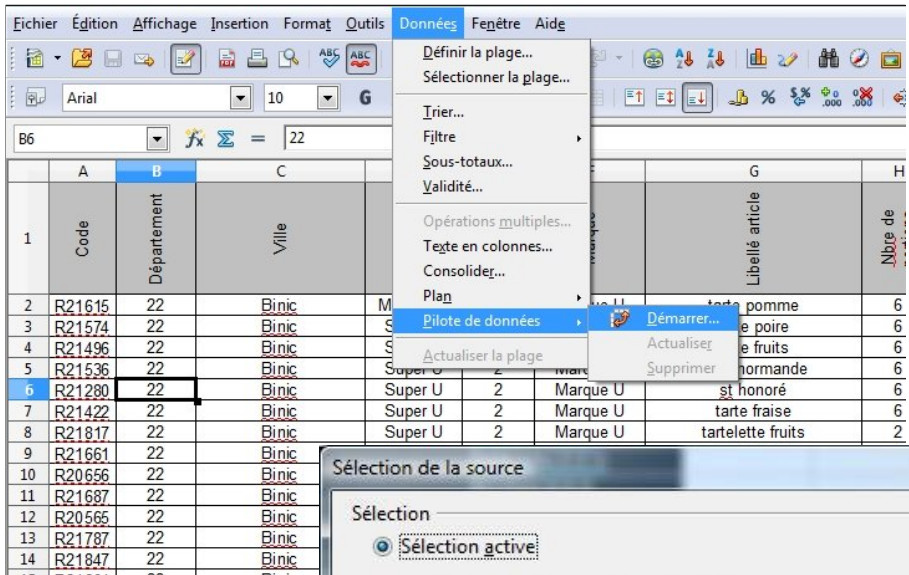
Fichier Édition Affichage Insertion Format Outils Données Fenêtre Aide

Arial 10 G

B6 22

Définir la plage...
Sélectionner la plage...
Trier...
Filtre
Sous-totaux...
Validité...
Opérations multiples...
Texte en colonnes...
Consolider...
Plan
Pilote de données
Actualiser la plage

Démarrer...
Actualiser
Supprimer

| | A | B | C | | | G | H |
|---|---|---|---|---|---|---|---|
| 1 | Code | Département | Ville | | Marque | Libellé article | Nbre de |
| 2 | R21615 | 22 | Binic | M | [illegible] U | tarte pomme | 6 |
| 3 | R21574 | 22 | Binic | S | | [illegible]e poire | 6 |
| 4 | R21496 | 22 | Binic | S | | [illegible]e fruits | 6 |
| 5 | R21536 | 22 | Binic | Super U | 2 | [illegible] normande | 6 |
| 6 | R21280 | 22 | Binic | Super U | 2 | Marque U | st honoré | 6 |
| 7 | R21422 | 22 | Binic | Super U | 2 | Marque U | tarte fraise | 6 |
| 8 | R21817 | 22 | Binic | Super U | 2 | Marque U | tartelette fruits | 2 |
| 9 | R21661 | 22 | Binic | | | | |
| 10 | R20656 | 22 | Binic | | | | |
| 11 | R21687 | 22 | Binic | | | | |
| 12 | R20565 | 22 | Binic | | | | |
| 13 | R21787 | 22 | Binic | | | | |
| 14 | R21847 | 22 | Binic | | | | |

Sélection de la source
Sélection
Sélection active